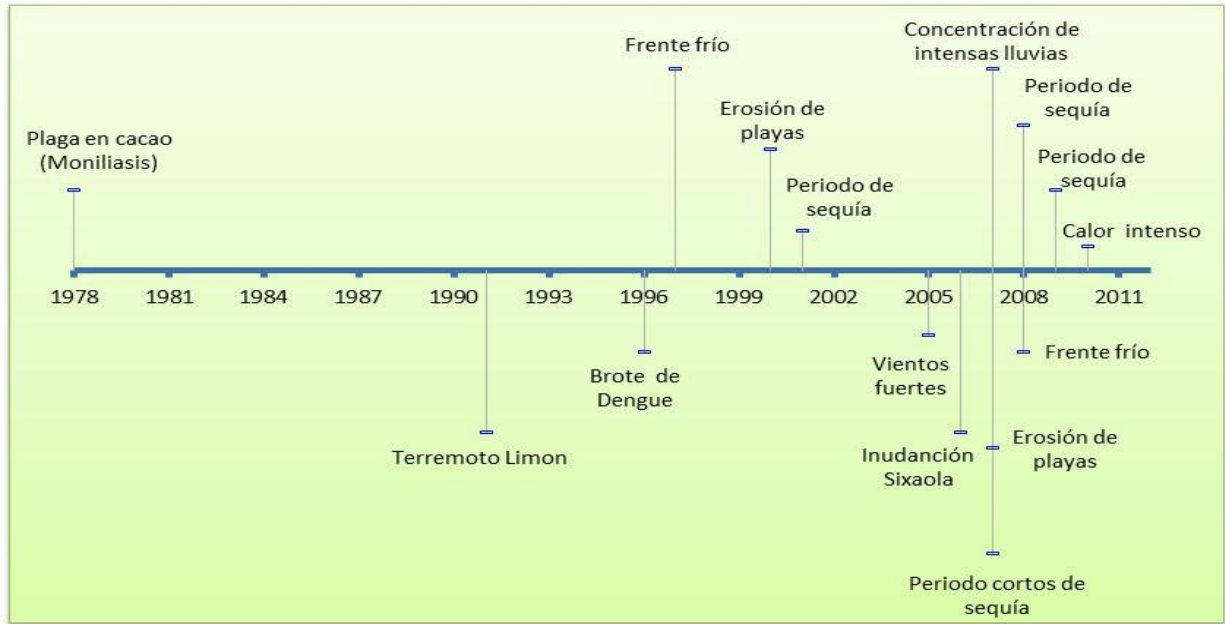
Plaga en cacao (Moniliasis)

Frente frío

Erosión de playas

Periodo de sequía

Concentración de intensas lluvias

Periodo de sequía

Periodo de sequía

Calor intenso

1978 1981 1984 1987 1990 1993 1996 1999 2002 2005 2008 2011

Terremoto Limon

Brote de Dengue

Vientos fuertes

Inudanción Sixaola

Frente frío

Erosión de playas

Periodo cortos de sequía